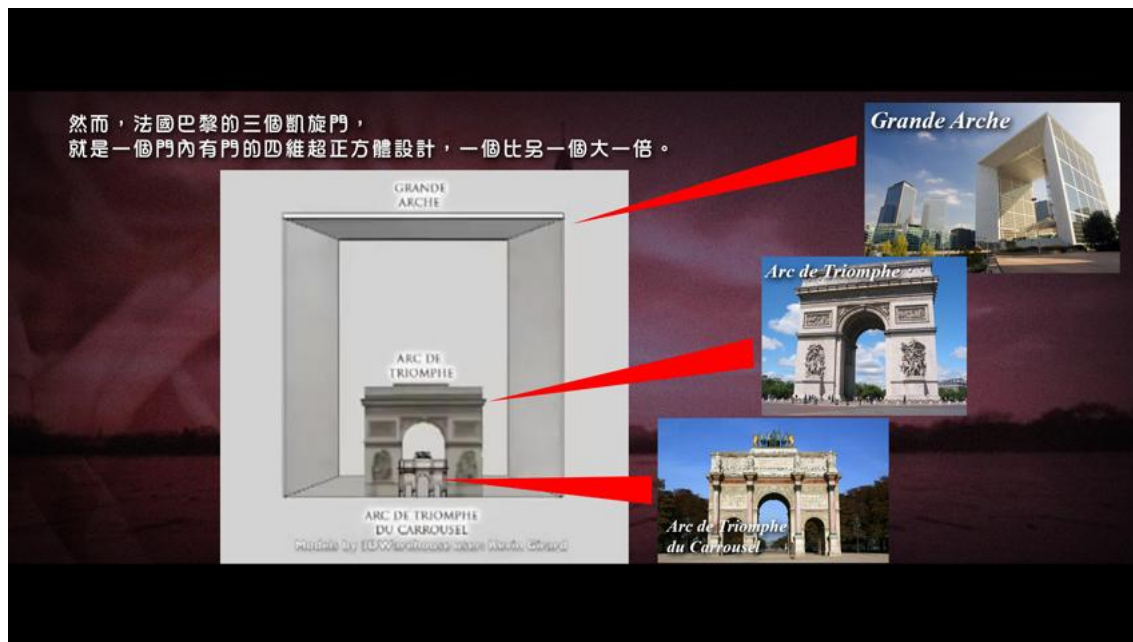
然而，法國巴黎的三個凱旋門，
就是一個門內有門的四維超正方體設計，一個比另一個大一倍。

GRANDE ARCHE

ARC DE TRIOMPHE

ARC DE TRIOMPHE DU CARROUSEL

Models by 3D Warehouse user: Kevin Girard

Grande Arche

Arc de Triomphe

Arc de Triomphe du Carrousel